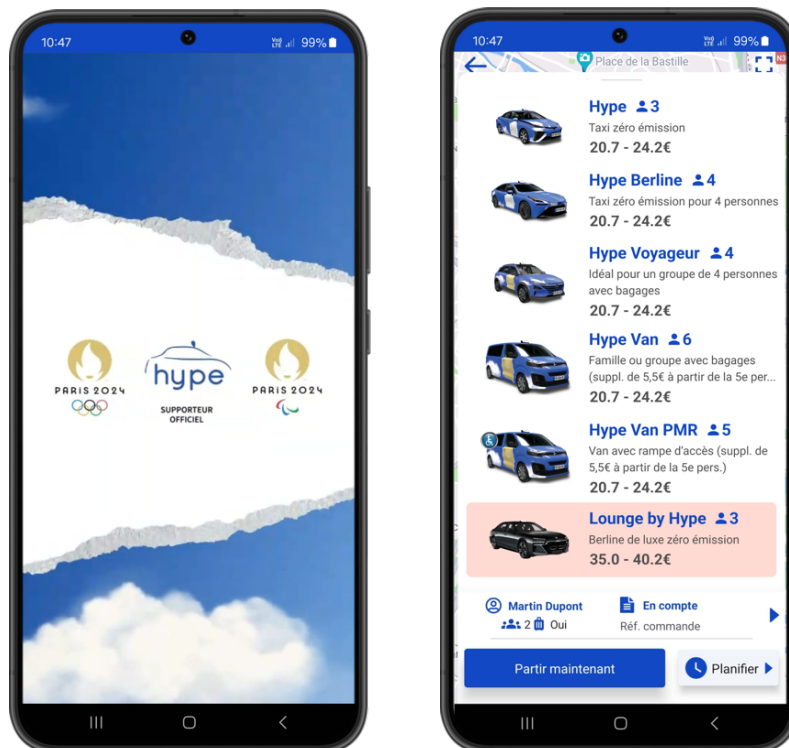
10:47

99%

PARIS 2024

hype

SUPPORTEUR OFFICIEL

PARIS 2024

10:47

99%

Place de la Bastille

Hype 3
Taxi zéro émission
20.7 - 24.2€

Hype Berline 4
Taxi zéro émission pour 4 personnes
20.7 - 24.2€

Hype Voyageur 4
Idéal pour un groupe de 4 personnes avec bagages
20.7 - 24.2€

Hype Van 6
Famille ou groupe avec bagages (suppl. de 5,5€ à partir de la 5e per...
20.7 - 24.2€

Hype Van PMR 5
Van avec rampe d'accès (suppl. de 5,5€ à partir de la 5e pers.)
20.7 - 24.2€

Lounge by Hype 3
Berline de luxe zéro émission
35.0 - 40.2€

Martin Dupont
2 Oui

En compte
Réf. commande

Partir maintenant

Planifier